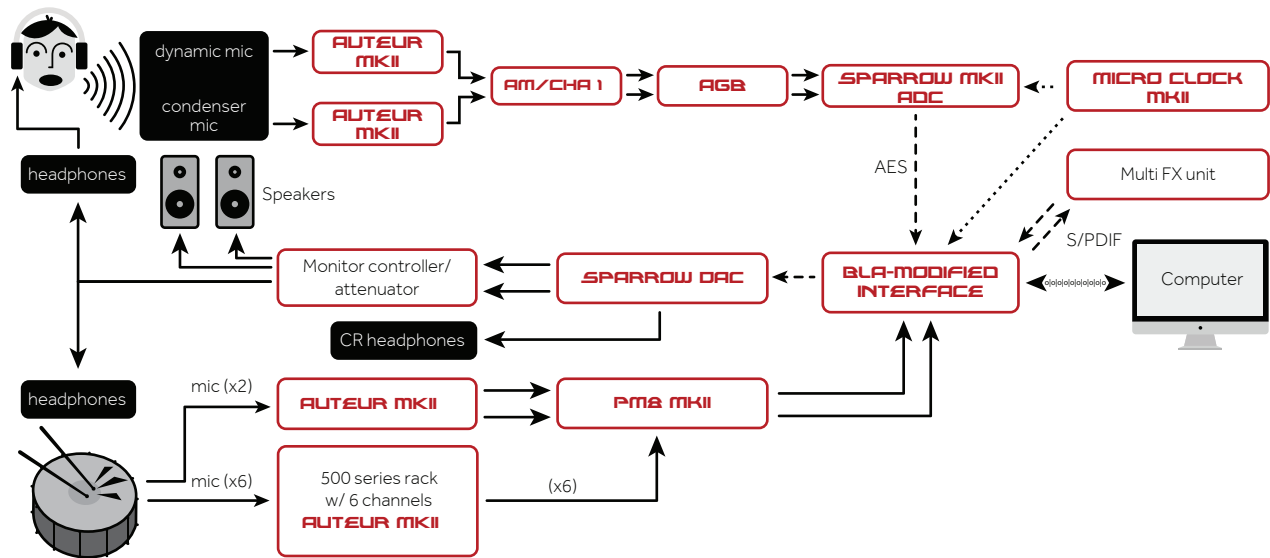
dynamic mic

condenser mic

AUTEUR MKII

AUTEUR MKII

AM/CHA 1

AGB

SPARROW MKII ADC

MICRO CLOCK MKII

headphones

Speakers

AES

Multi FX unit

S/PDIF

Monitor controller/ attenuator

SPARROW DAC

BLA-MODIFIED INTERFACE

Computer

CR headphones

headphones

mic (x2)

AUTEUR MKII

PM8 MKII

mic (x6)

500 series rack w/ 6 channels

AUTEUR MKII

(x6)